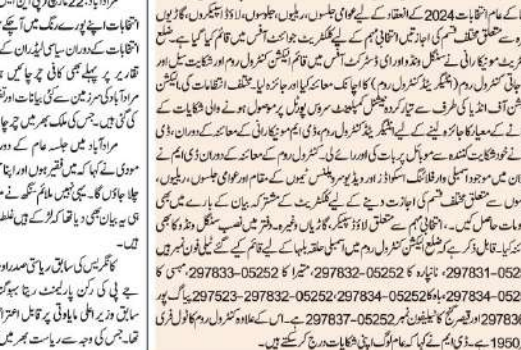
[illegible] عام انتخابات 2024 کے انعقاد کے لیے عوامی جلسوں، ریلیوں، جلوسوں، لاؤڈ اسپیکروں، گاڑیوں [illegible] متعلق مختلف قسم کی اجازتیں انتخابی مہم کے لیے کلکٹریٹ جوائنٹ آفس میں قائم کیا گیا ہے۔ ضلع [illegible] ٹریٹ مونیکا رانی نے سنگل ونڈو اور ڈسٹرکٹ آفس میں قائم الیکشن کنٹرول روم اور شکایت سیل اور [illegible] چاتی کنٹرول روم (میڈیا سرٹیفکیشن کنٹرول روم) کا اچانک معائنہ کیا اور جائزہ لیا۔ مختلف انتظامات کی شکایات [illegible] کشن آف انڈیا کی طرف سے تیار کردہ سینٹرل کمپلینٹ سروس پورٹل پر موصول ہونے والی شکایات کے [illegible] نے کے معیار کا جائزہ لینے کے لیے الیکٹرونک میڈیا کنٹرول روم کا معائنہ کیا۔ ضلع مجسٹریٹ مونیکا رانی نے معائنہ کے دوران ڈی ایم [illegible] نے کو خود شکایت کنندہ سے موبائل پر بات کی اور اس کی ۔ کنٹرول روم کے معائنہ کے دوران ڈی ایم نے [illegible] ہدایت دی کہ مختلف قسم کی اجازتیں دینے کے لیے الیکشن کمیشن کے مشترکہ بیان کے مطابق اجازت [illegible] رڈ سے متعلق ماڈل ضابطہ اخلاق اسکواڈ اور ویڈیو سرویلنس ٹیموں کے مقام اور عوامی جلسوں، ریلیوں، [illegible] ومات حاصل کیں۔ انتخابی مہم سے متعلق لاؤڈ اسپیکر، گاڑیوں وغیرہ دفتر میں نصب سنگل ونڈو کا بھی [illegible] ئینہ کیا۔ قابل ذکر ہے کہ ضلع الیکشن کنٹرول روم میں اسمبلی حلقہ بلہا کے لئے فون نمبر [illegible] 05252-297831، نانپارہ 05252-297832، مٹیرا 05252-297833، کسی کا 05252-297834، ماہ کلاں 05252-297834، 05252-297832، 05252-297523، پیاگ پور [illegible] 05252-297836 اور قیصر گنج کے ٹیلیفون نمبر 05252-297837 ہے۔ اس کے علاوہ کنٹرول روم کا ٹول فری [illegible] 1950 ہے۔ ڈی ایم نے کہا کہ عوام اپنی شکایات درج کر سکتے ہیں۔

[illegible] مراد آباد 22 مارچ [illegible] انتخابات اپنے پورے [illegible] انتخابات کے دوران سیاسی لیڈران کے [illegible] تقاریر پر پہلے بھی کافی چرچا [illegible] مراد آباد کی سرزمین سے کئی بیانات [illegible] کی گئی ہیں۔ جس کی ملک بھر میں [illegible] مراد آباد میں جلسہ عام کے دورا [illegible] مودی نے کہا کہ میں فقیر ہوں اور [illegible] چلا جاؤں گا۔ بی جے پی سے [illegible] نہ یہ بیان دیا تھا کہ لوگ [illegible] ہے۔

کانگریس کی سابق ریاستی صدر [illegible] جے پی کی رکن پارلیمنٹ رہیتا بہوگن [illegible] سابق وزیر اعلیٰ مایاوتی پر قابل اعترا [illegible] تھا۔ جس کی وجہ سے ریاست بھر میں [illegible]